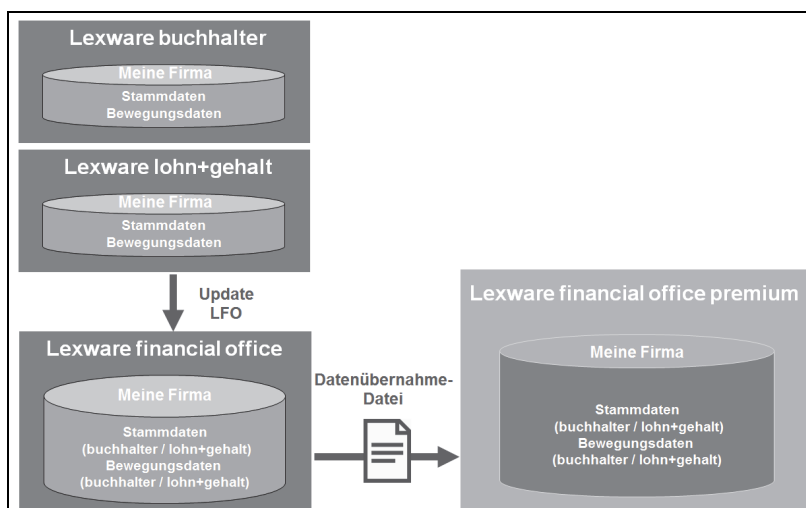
Lexware buchhalter

Meine Firma

Stammdaten
Bewegungsdaten

Lexware lohn+gehalt

Meine Firma

Stammdaten
Bewegungsdaten

Update LFO

Lexware financial office

Meine Firma

Stammdaten
(buchhalter / lohn+gehalt)
Bewegungsdaten
(buchhalter / lohn+gehalt)

Datenübernahme-Datei

Lexware financial office premium

Meine Firma

Stammdaten
(buchhalter / lohn+gehalt)
Bewegungsdaten
(buchhalter / lohn+gehalt)